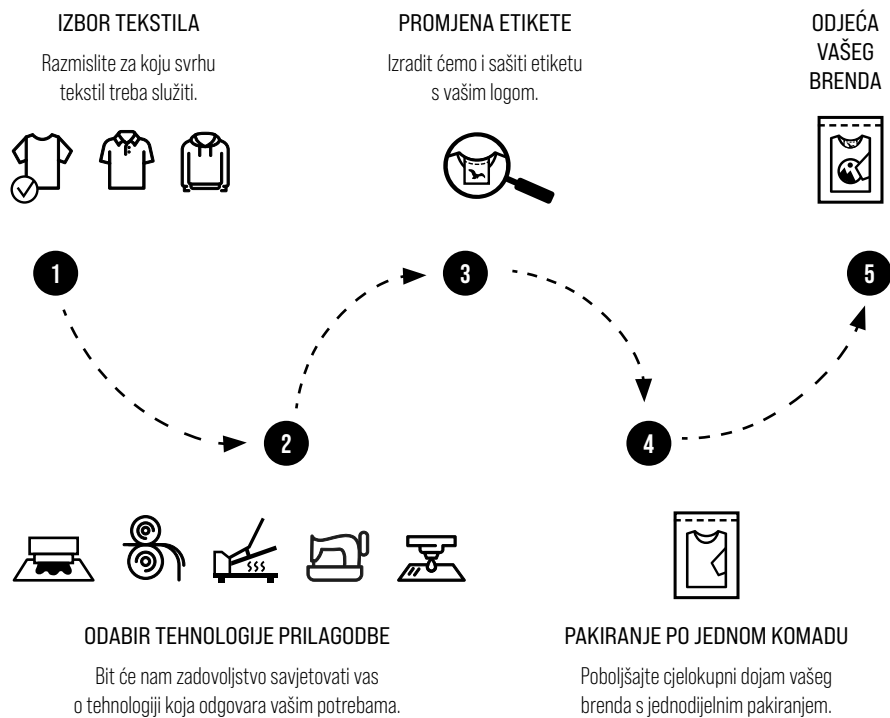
IZBOR TEKSTILA

Razmislite za koju svrhu tekstil treba služiti.

PROMJENA ETIKETE

Izradit ćemo i sašiti etiketu s vašim logom.

ODJEĆA VAŠEG BRENDA

1

3

5

2

4

ODABIR TEHNOLOGIJE PRILAGODBE

Bit će nam zadovoljstvo savjetovati vas o tehnologiji koja odgovara vašim potrebama.

PAKIRANJE PO JEDNOM KOMADU

Poboljšajte cjelokupni dojam vašeg brenda s jednodijelnim pakiranjem.